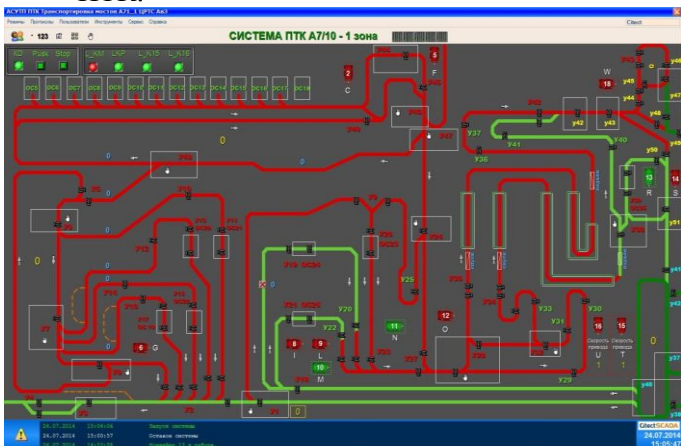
АСУТП ПТК Транспортировка мостов А71_1 ЦРТС Ак3

Режимы Протоколы Пользователи Инструменты Сервис Справка

Citect

123

СИСТЕМА ПТК А7/10 - 1 зона

KD Plus Stop

L_KM LKP L_K15 L_K16

DC5 DC6 DC7 DC8 DC9 DC10 DC11 DC12 DC13 DC14 DC15 DC16 DC17 DC18

2 C

5 F

W 18

0

0

0

0

0

R 13

S 14

y42 y43 y37 y36 y41 y40 y50 y51 y58

Y25 Y22 Y20 Y21 Y30 Y31 Y33 Y29

11 N

12 O

8 I

9 L

10 M

6 G

16 U 15 T

Скорость привода U

Скорость привода T

1 1

0

y57 y46

0

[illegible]

24.07.2014 15:04:06 Запуск системы

24.07.2014 15:50:57 Останов системы

24.07.2014 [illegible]

CitectSCADA

24.07.2014

15:05:47